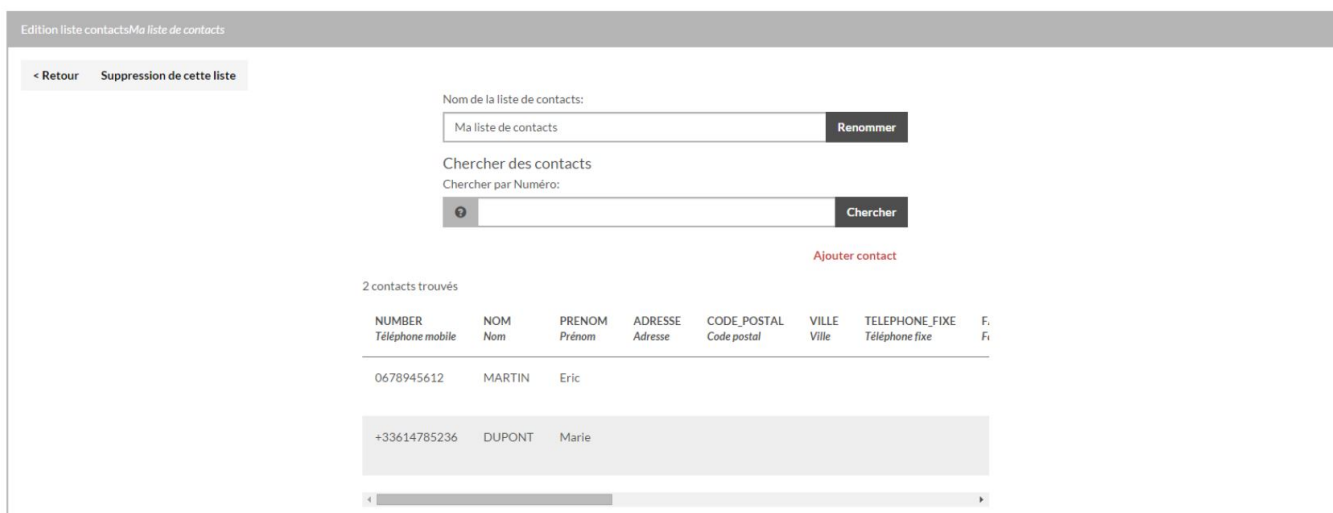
Edition liste contacts*Ma liste de contacts*

< Retour Suppression de cette liste

Nom de la liste de contacts:

Ma liste de contacts Renommer

Chercher des contacts

Chercher par Numéro:

Chercher

Ajouter contact

2 contacts trouvés

| NUMBER *Téléphone mobile* | NOM *Nom* | PRENOM *Prénom* | ADRESSE *Adresse* | CODE_POSTAL *Code postal* | VILLE *Ville* | TELEPHONE_FIXE *Téléphone fixe* | F. *F* |
|---|---|---|---|---|---|---|---|
| 0678945612 | MARTIN | Eric | | | | | |
| +33614785236 | DUPONT | Marie | | | | | |